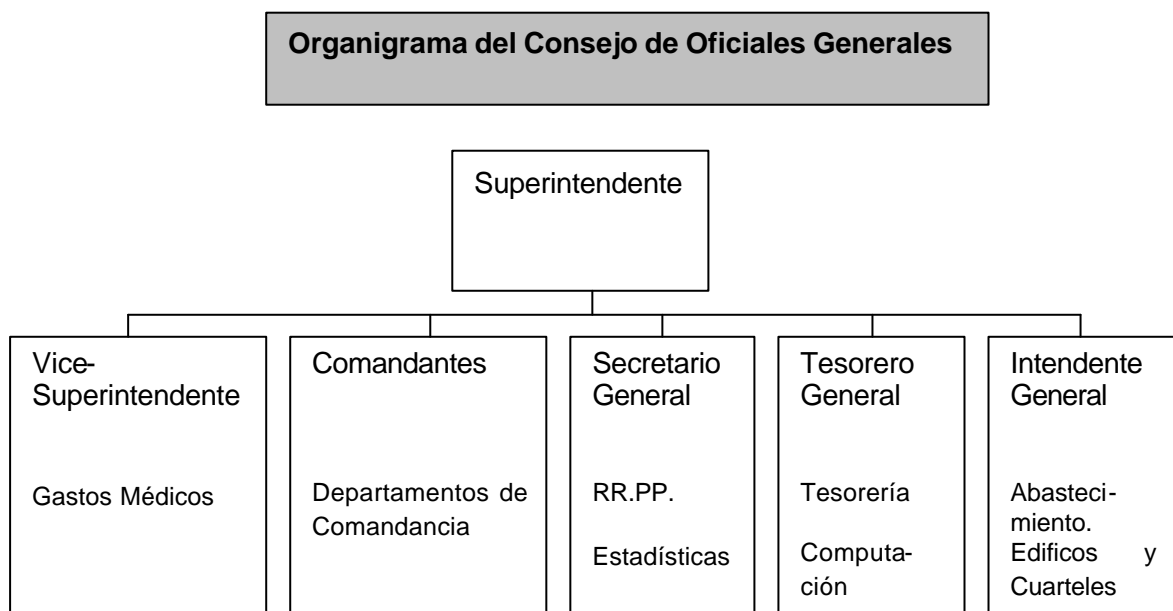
Organigrama del Consejo de Oficiales Generales

Superintendente

Vice-Superintendente

Gastos Médicos

Comandantes

Departamentos de Comandancia

Secretario General

RR.PP.

Estadísticas

Tesorero General

Tesorería

Computación

Intendente General

Abastecimiento. Edificos y Cuarteles